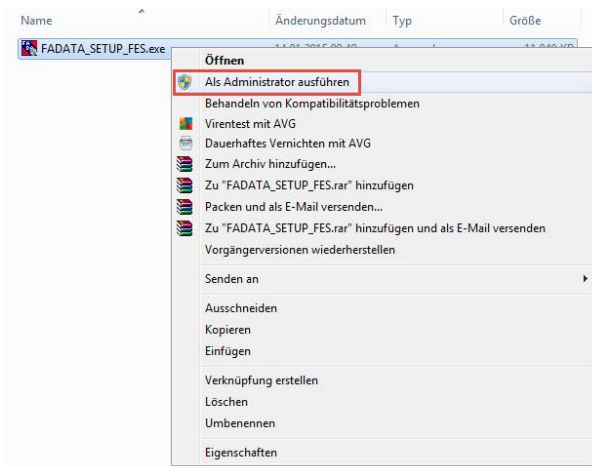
Name | Änderungsdatum | Typ | Größe

FADATA_SETUP_FES.exe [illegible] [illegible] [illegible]

Öffnen
Als Administrator ausführen
Behandeln von Kompatibilitätsproblemen
Virentest mit AVG
Dauerhaftes Vernichten mit AVG
Zum Archiv hinzufügen...
Zu "FADATA_SETUP_FES.rar" hinzufügen
Packen und als E-Mail versenden...
Zu "FADATA_SETUP_FES.rar" hinzufügen und als E-Mail versenden
Vorgängerversionen wiederherstellen

Senden an

Ausschneiden
Kopieren
Einfügen

Verknüpfung erstellen
Löschen
Umbenennen

Eigenschaften